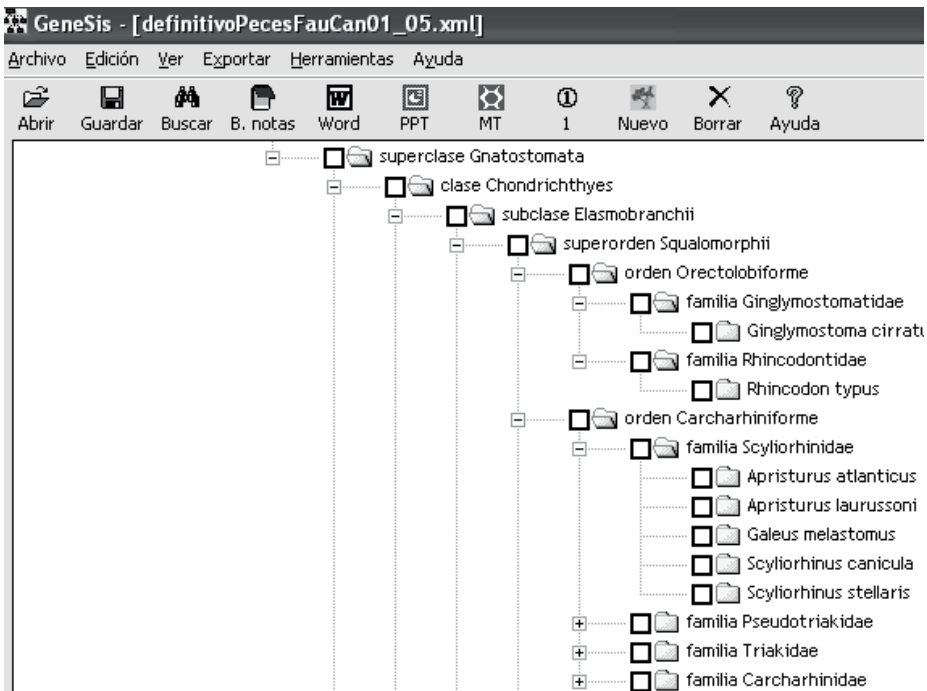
GeneSis - [definitivoPecesFauCan01_05.xml]

Archivo Edición Ver Exportar Herramientas Ayuda

Abrir Guardar Buscar B. notas Word PPT MT 1 Nuevo Borrar Ayuda

superclase Gnatostomata
clase Chondrichthyes
subclase Elasmobranchii
superorden Squalomorphii
orden Orectolobiforme
familia Ginglymostomatidae
Ginglymostoma cirratu
familia Rhincodontidae
Rhincodon typus
orden Carcharhiniforme
familia Scyliorhinidae
Apristurus atlanticus
Apristurus laurussoni
Galeus melastomus
Scyliorhinus canicula
Scyliorhinus stellaris
familia Pseudotriakidae
familia Triakidae
familia Carcharhinidae